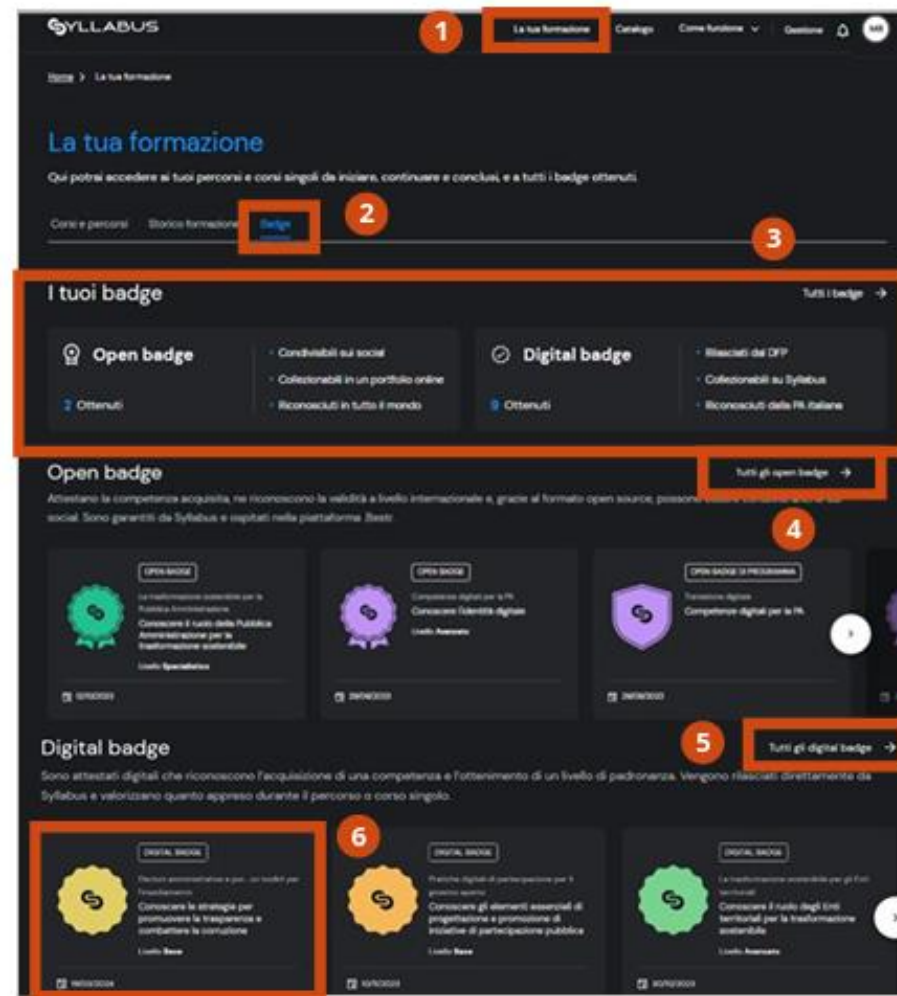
SYLLABUS

1

La tua formazione  Catalogo  Come funziona  Gestione  MR

Home > La tua formazione

La tua formazione

Qui potrai accedere ai tuoi percorsi e corsi singoli da iniziare, continuare e conclusi, e a tutti i badge ottenuti

Corsi e percorsi  Storico formazione  Badge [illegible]

2

3

I tuoi badge

Tutti i badge →

Open badge
2 Ottenuti
· Condivisibili sui social
· Collezionabili in un portfolio online
· Riconosciuti in tutto il mondo

Digital badge
9 Ottenuti
· Rilasciati dal DFP
· Collezionabili su Syllabus
· Riconosciuti dalla PA italiana

Open badge

Tutti gli open badge →

Attestano la competenza acquisita, ne riconoscono la validità a livello internazionale e, grazie al formato open source, possono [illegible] social. Sono garantiti da Syllabus e ospitati nella piattaforma Bestr.

4

OPEN BADGE
La trasformazione sostenibile per la Pubblica Amministrazione
Conoscere il ruolo della Pubblica Amministrazione per la trasformazione sostenibile
Livello Specialistico
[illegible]

OPEN BADGE
Competenze digitali per la PA
Conoscere l'identità digitale
Livello Avanzato
29/06/2023

OPEN BADGE DI PROGRAMMA
Transizione digitale
Competenze digitali per la PA
29/06/2023

Digital badge

5

Tutti gli digital badge →

Sono attestati digitali che riconoscono l'acquisizione di una competenza e l'ottenimento di un livello di padronanza. Vengono rilasciati direttamente da Syllabus e valorizzano quanto appreso durante il percorso o corso singolo.

6

DIGITAL BADGE
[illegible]
Conoscere le strategie per promuovere la trasparenza e combattere la corruzione
Livello Base
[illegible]

DIGITAL BADGE
Pratiche digitali di partecipazione per il governo aperto
Conoscere gli elementi essenziali di progettazione e promozione di iniziative di partecipazione pubblica
Livello Base
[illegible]

DIGITAL BADGE
La trasformazione sostenibile per gli Enti territoriali
Conoscere il ruolo degli Enti territoriali per la trasformazione sostenibile
Livello Avanzato
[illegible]